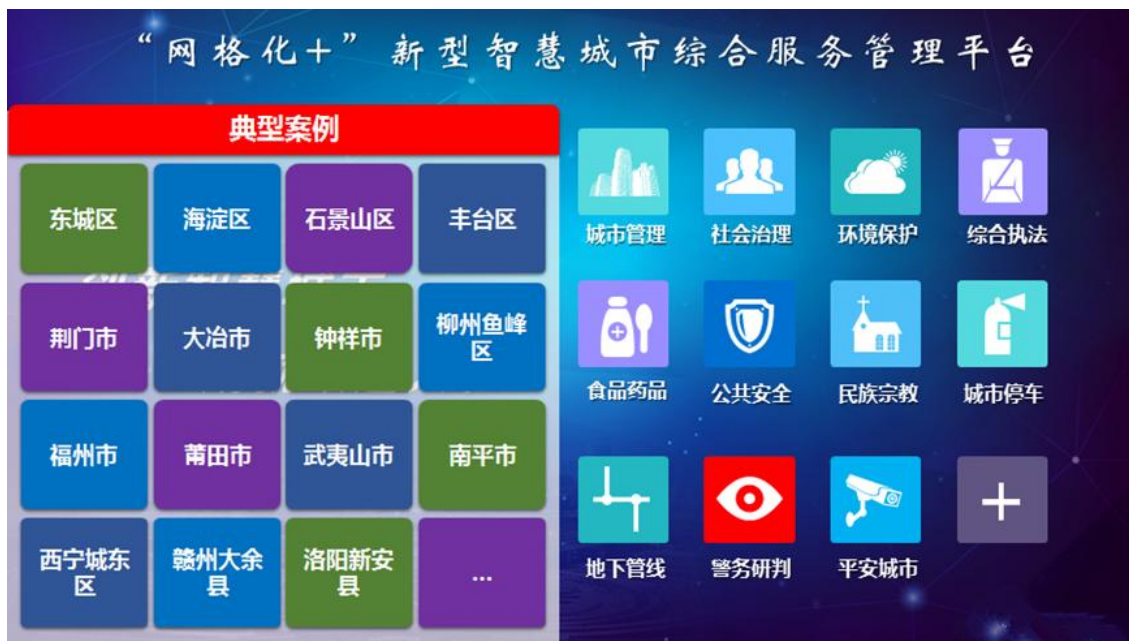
“网格化+”新型智慧城市综合服务管理平台

典型案例

| | | | |
|---|---|---|---|
| 东城区 | 海淀区 | 石景山区 | 丰台区 |
| 荆门市 | 大冶市 | 钟祥市 | 柳州鱼峰区 |
| 福州市 | 莆田市 | 武夷山市 | 南平市 |
| 西宁城东区 | 赣州大余县 | 洛阳新安县 | ... |

城市管理
社会治理
环境保护
综合执法
食品药品
公共安全
民族宗教
城市停车
地下管线
警务研判
平安城市
+